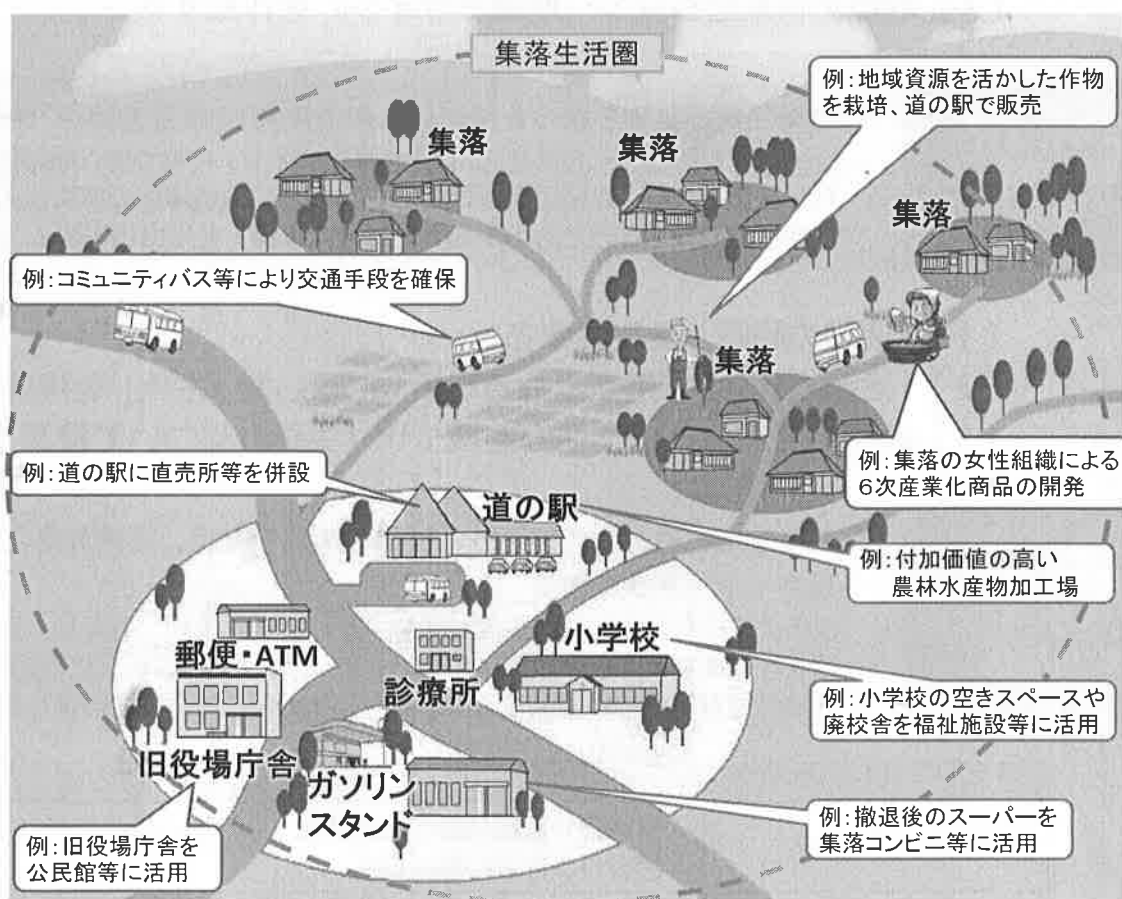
集落生活圏

例：地域資源を活かした作物を栽培、道の駅で販売

集落

集落

集落

例：コミュニティバス等により交通手段を確保

集落

例：集落の女性組織による6次産業化商品の開発

例：道の駅に直売所等を併設

道の駅

例：付加価値の高い農林水産物加工場

郵便・ATM

小学校

診療所

例：小学校の空きスペースや廃校舎を福祉施設等に活用

旧役場庁舎

ガソリンスタンド

例：撤退後のスーパーを集落コンビニ等に活用

例：旧役場庁舎を公民館等に活用